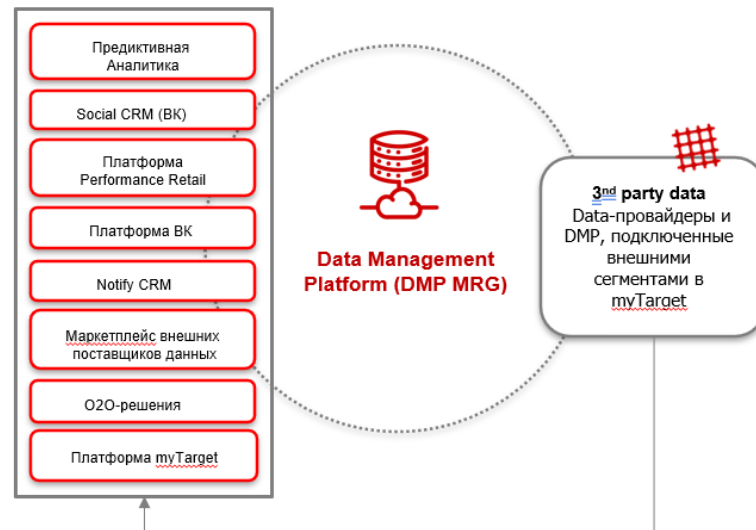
Предиктивная Аналитика

Social CRM (ВК)

Платформа Performance Retail

Платформа ВК

Notify CRM

Маркетплейс внешних поставщиков данных

O2O-решения

Платформа myTarget

Data Management Platform (DMP MRG)

3nd party data
Data-провайдеры и DMP, подключенные внешними сегментами в myTarget